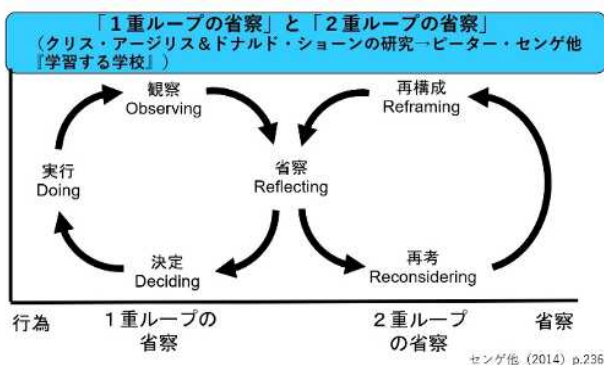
「１重ループの省察」と「２重ループの省察」
（クリス・アージリス＆ドナルド・ショーンの研究→ピーター・センゲ他『学習する学校』）

観察
Observing

再構成
Reframing

実行
Doing

省察
Reflecting

決定
Deciding

再考
Reconsidering

行為　１重ループの省察　２重ループの省察　省察

センゲ他（2014）p.236